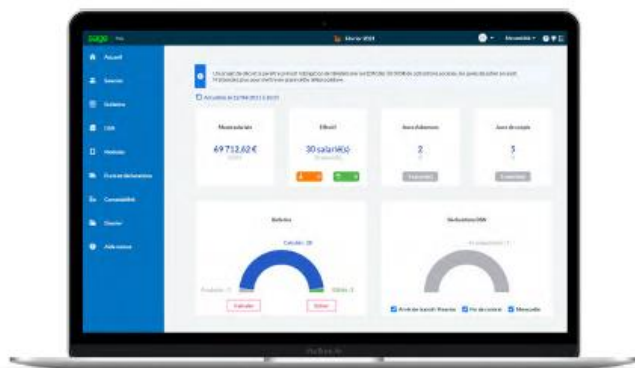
sage Paie

Février 2021

Mensuelle

Accueil

Salariés

Bulletins

DSN

Absences

Écritures comptables

Comptabilité

Dossier

Aide en ligne

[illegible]

Actualisé le 12/04/2021 à 10:31

Masse salariale

69 712,62 €

Effectif

30 salarié(s)

Jours d'absences

2

Jours de congés

5

Bulletins

Calculés : 28

Provisoires : 1

Validés : 0

Calculer

Valider

Déclarations DSN

Arrêt de travail / Reprise

Fin de contrat

Mensuelle

MacBook Air